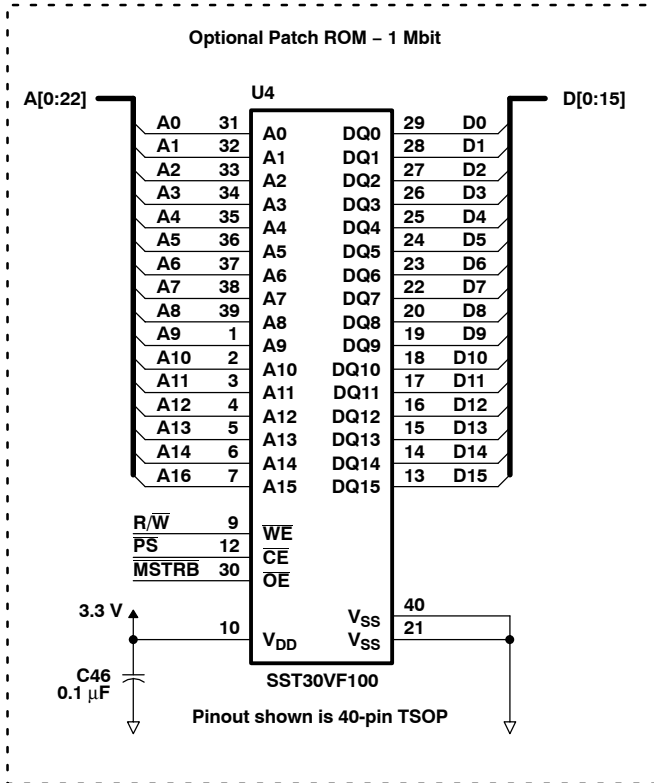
Optional Patch ROM – 1 Mbit

A[0:22]

U4

D[0:15]

A0 31 A0 DQ0 29 D0
A1 32 A1 DQ1 28 D1
A2 33 A2 DQ2 27 D2
A3 34 A3 DQ3 26 D3
A4 35 A4 DQ4 25 D4
A5 36 A5 DQ5 24 D5
A6 37 A6 DQ6 23 D6
A7 38 A7 DQ7 22 D7
A8 39 A8 DQ8 20 D8
A9 1 A9 DQ9 19 D9
A10 2 A10 DQ10 18 D10
A11 3 A11 DQ11 17 D11
A12 4 A12 DQ12 16 D12
A13 5 A13 DQ13 15 D13
A14 6 A14 DQ14 14 D14
A16 7 A15 DQ15 13 D15

$R/\overline{W}$ 9 $\overline{WE}$
$\overline{PS}$ 12 $\overline{CE}$
$\overline{MSTRB}$ 30 $\overline{OE}$

3.3 V

10 $V_{DD}$

$V_{SS}$ 40
$V_{SS}$ 21

C46
0.1 $\mu$F

SST30VF100

Pinout shown is 40-pin TSOP